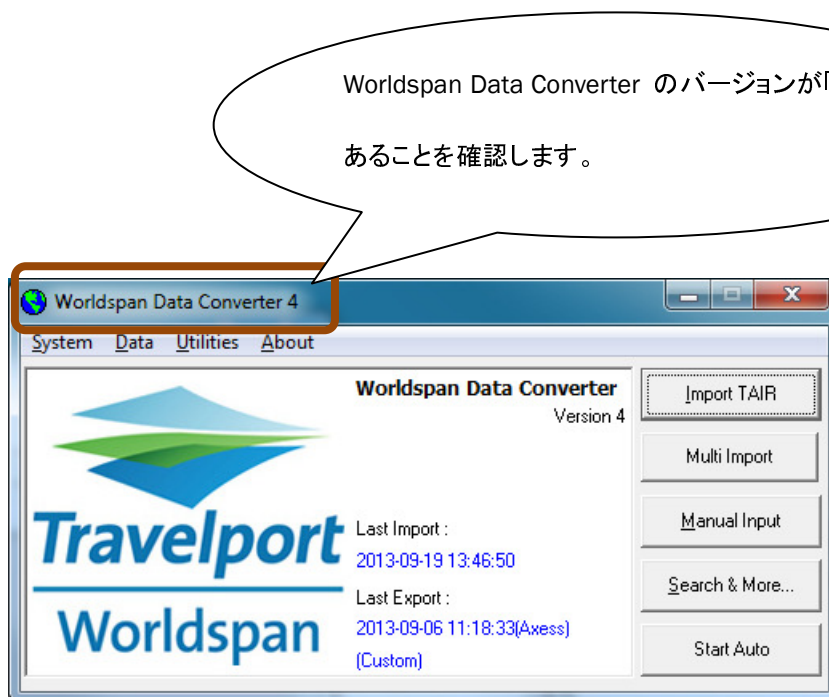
Worldspan Data Converter のバージョンが「

あることを確認します。

Worldspan Data Converter 4

System Data Utilities About

Travelport
Worldspan

Worldspan Data Converter
Version 4

Last Import :
2013-09-19 13:46:50
Last Export :
2013-09-06 11:18:33(Axess)
(Custom)

Import TAIR
Multi Import
Manual Input
Search & More...
Start Auto